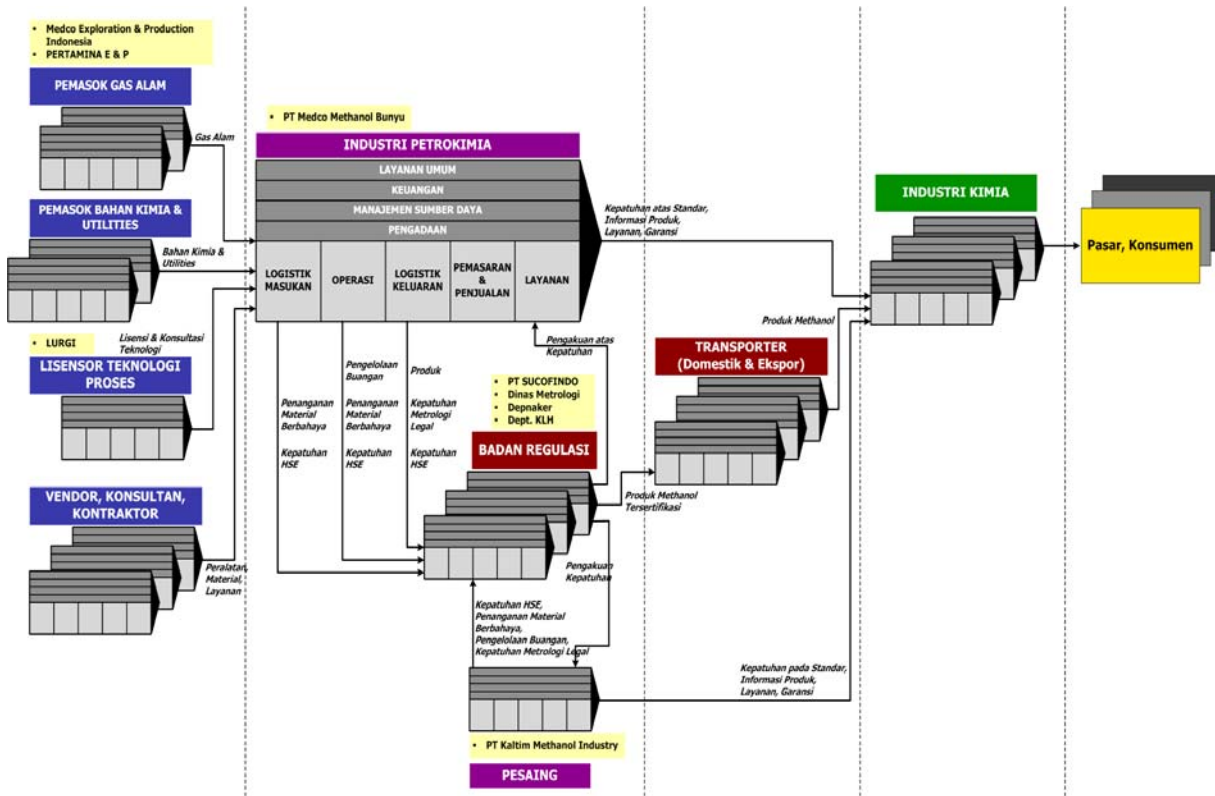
• Medco Exploration & Production Indonesia
• PERTAMINA E & P

PEMASOK GAS ALAM

Gas Alam

PEMASOK BAHAN KIMIA & UTILITIES

Bahan Kimia & Utilities

• LURGI

Lisensi & Konsultasi Teknologi

LISENSOR TEKNOLOGI PROSES

VENDOR, KONSULTAN, KONTRAKTOR

Peralatan, Material, Layanan

• PT Medco Methanol Bunyu

INDUSTRI PETROKIMIA

LAYANAN UMUM

KEUANGAN

MANAJEMEN SUMBER DAYA

PENGADAAN

| LOGISTIK MASUKAN | OPERASI | LOGISTIK KELUARAN | PEMASARAN & PENJUALAN | LAYANAN |
|---|---|---|---|---|

Kepatuhan atas Standar, Informasi Produk, Layanan, Garansi

Penanganan Material Berbahaya

Kepatuhan HSE

Pengelolaan Buangan

Penanganan Material Berbahaya

Kepatuhan HSE

Produk

Kepatuhan Metrologi Legal

Kepatuhan HSE

Pengakuan atas Kepatuhan

• PT SUCOFINDO
• Dinas Metrologi
• Depnaker
• Dept. KLH

BADAN REGULASI

Produk Methanol Tersertifikasi

Pengakuan Kepatuhan

Kepatuhan HSE, Penanganan Material Berbahaya, Pengelolaan Buangan, Kepatuhan Metrologi Legal

• PT Kaltim Methanol Industry

PESAING

TRANSPORTER (Domestik & Ekspor)

Produk Methanol

INDUSTRI KIMIA

Pasar, Konsumen

Kepatuhan pada Standar, Informasi Produk, Layanan, Garansi